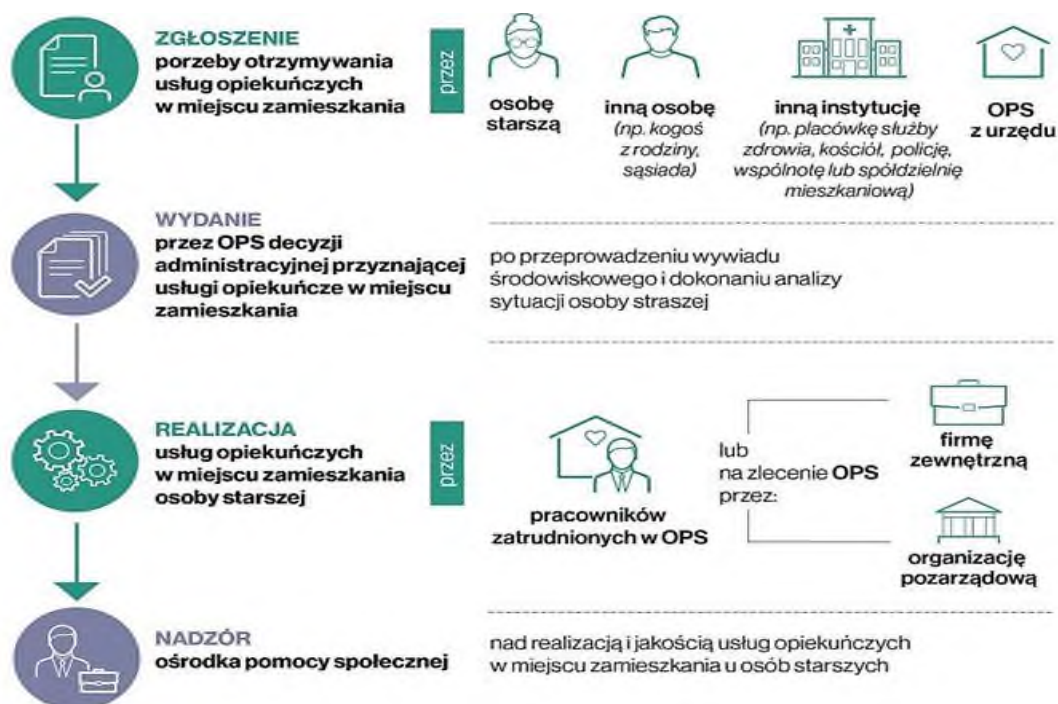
ZGŁOSZENIE
porzeby otrzymywania usług opiekuńczych w miejscu zamieszkania

przez

osobę starszą

inną osobę
(np. kogoś z rodziny, sąsiada)

inną instytucję
(np. placówkę służby zdrowia, kościół, policję, wspólnotę lub spółdzielnię mieszkaniową)

OPS
z urzędu

WYDANIE
przez OPS decyzji administracyjnej przyznającej usługi opiekuńcze w miejscu zamieszkania

po przeprowadzeniu wywiadu środowiskowego i dokonaniu analizy sytuacji osoby straszej

REALIZACJA
usług opiekuńczych w miejscu zamieszkania osoby starszej

przez

pracowników zatrudnionych w OPS

lub
na zlecenie OPS
przez:

firmę zewnętrzną

organizację pozarządową

NADZÓR
ośrodka pomocy społecznej

nad realizacją i jakością usług opiekuńczych w miejscu zamieszkania u osób starszych